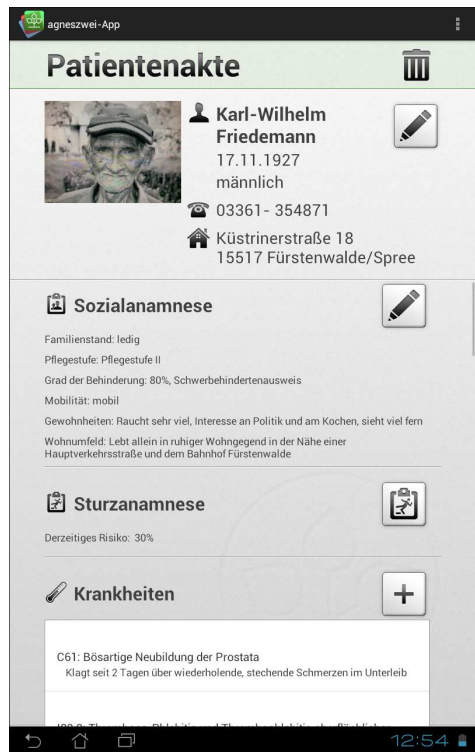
agneszwei-App

Patientenakte

Karl-Wilhelm Friedemann
17.11.1927
männlich

03361- 354871

Küstrinerstraße 18
15517 Fürstenwalde/Spree

Sozialanamnese

Familienstand: ledig

Pflegestufe: Pflegestufe II

Grad der Behinderung: 80%, Schwerbehindertenausweis

Mobilität: mobil

Gewohnheiten: Raucht sehr viel, Interesse an Politik und am Kochen, sieht viel fern

Wohnumfeld: Lebt allein in ruhiger Wohngegend in der Nähe einer Hauptverkehrsstraße und dem Bahnhof Fürstenwalde

Sturzanamnese

Derzeitiges Risiko: 30%

Krankheiten

C61: Bösartige Neubildung der Prostata
Klagt seit 2 Tagen über wiederholende, stechende Schmerzen im Unterleib

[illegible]

12:54